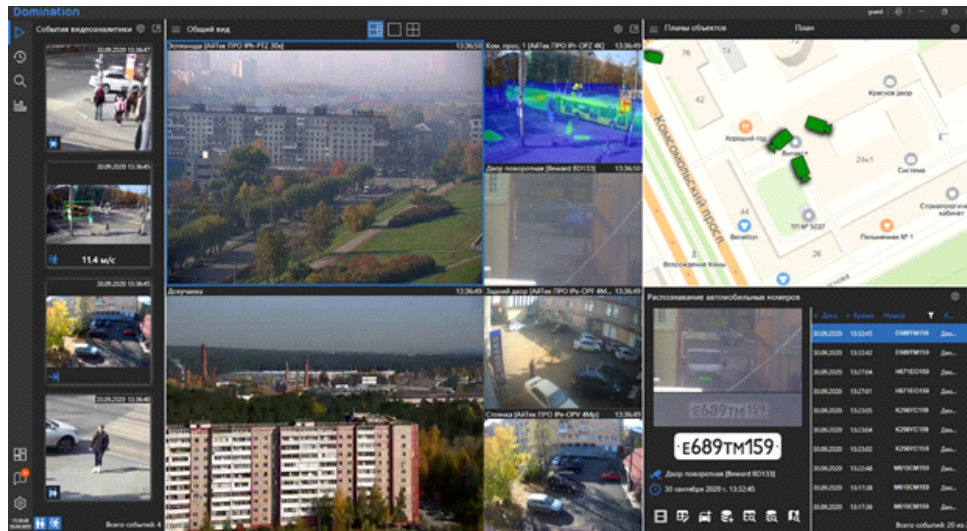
Domination

guest

События видеоаналитики

30.06.2020 13:36:47

30.06.2020 13:36:45

11.4 м/с

30.06.2020 13:36:45

30.06.2020 13:36:40

Всего событий: 4

Общий вид

Эспланада [АйТек ПРО IPe-PTZ 30x] 13:36:50

Ком. просп. 1 [АйТек ПРО IPe-OPZ 4K] 13:36:49

Двор поворотная [Beward BD133] 13:36:50

Докучаева 13:36:49

Задний двор [АйТек ПРО IPe-OPF 4M...] 13:36:49

Стоянка [АйТек ПРО IPe-OPV 4Mp] 13:36:49

Планы объектов

План

76

42

Красное двор

Хороший год

КОМСОМОЛЬСКИЙ ПРОСП.

Виспа

24к1

Система

Стоматологический кабинет

44

Benetton

ТП № 5037

Пельменная № 1

Возрождение Камы

26

Распознавание автомобильных номеров

E689TM159

E689TM159

Двор поворотная [Beward BD133]

30 сентября 2020 г. 13:32:45

Дата | Время | Номер | К...
30.06.2020 | 13:32:45 | E689TM159 | Дви...
30.06.2020 | 13:32:42 | E689TM159 | Дви...
30.06.2020 | 13:27:04 | H671EO159 | Дви...
30.06.2020 | 13:27:01 | H671EO159 | Дви...
30.06.2020 | 13:23:05 | K258YC159 | Дви...
30.06.2020 | 13:23:04 | K258YC159 | Дви...
30.06.2020 | 13:23:02 | K258YC159 | Дви...
30.06.2020 | 13:22:48 | M610CM159 | Дви...
30.06.2020 | 13:17:08 | M610CM159 | Дви...
30.06.2020 | 13:17:06 | M610CM159 | Дви...

Всего событий: 20 из